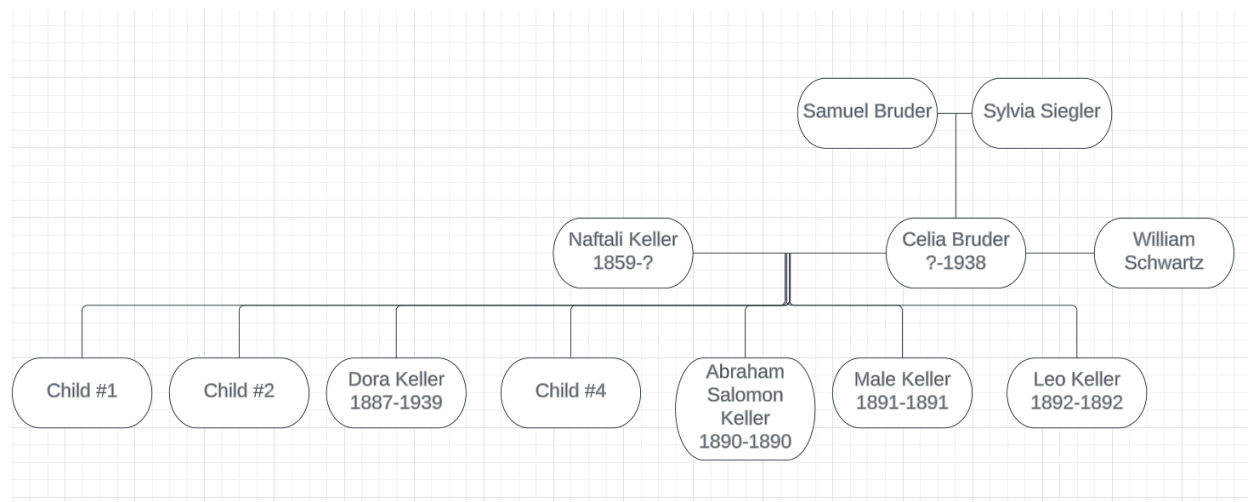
Samuel Bruder

Sylvia Siegler

Naftali Keller
1859-?

Celia Bruder
?-1938

William Schwartz

Child #1

Child #2

Dora Keller
1887-1939

Child #4

Abraham Salomon Keller
1890-1890

Male Keller
1891-1891

Leo Keller
1892-1892